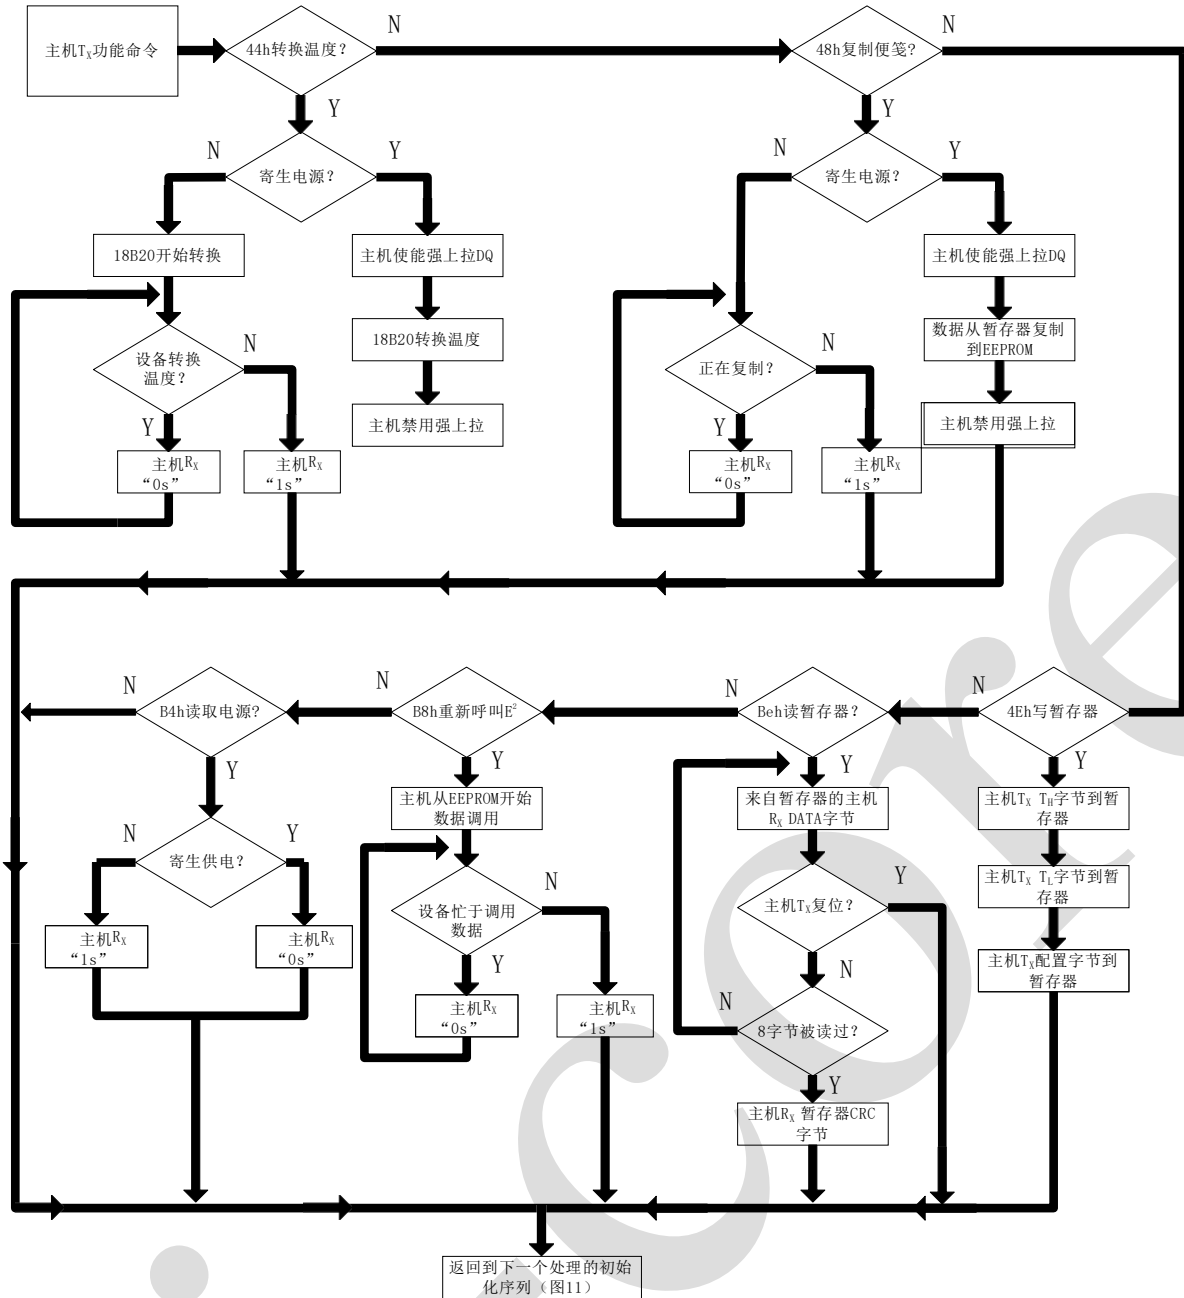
主机$T_X$功能命令

44h转换温度？

N

48h复制便笺？

N

Y

Y

N

寄生电源？

Y

N

寄生电源？

Y

18B20开始转换

主机使能强上拉DQ

主机使能强上拉DQ

18B20转换温度

数据从暂存器复制到EEPROM

设备转换温度？

N

正在复制？

N

主机禁用强上拉

主机禁用强上拉

Y

Y

主机$R_X$ “0s”

主机$R_X$ “1s”

主机$R_X$ “0s”

主机$R_X$ “1s”

N

B4h读取电源？

N

B8h重新呼叫$E^2$

N

Beh读暂存器？

N

4Eh写暂存器

Y

Y

Y

Y

主机从EEPROM开始数据调用

来自暂存器的主机$R_X$ DATA字节

主机$T_X$ $T_H$字节到暂存器

N

寄生供电？

Y

N

Y

主机$T_X$ $T_L$字节到暂存器

设备忙于调用数据

主机$T_X$复位？

主机$R_X$ “1s”

主机$R_X$ “0s”

N

主机$T_X$配置字节到暂存器

Y

主机$R_X$ “0s”

主机$R_X$ “1s”

N

8字节被读过？

Y

主机$R_X$ 暂存器CRC字节

返回到下一个处理的初始化序列（图11）